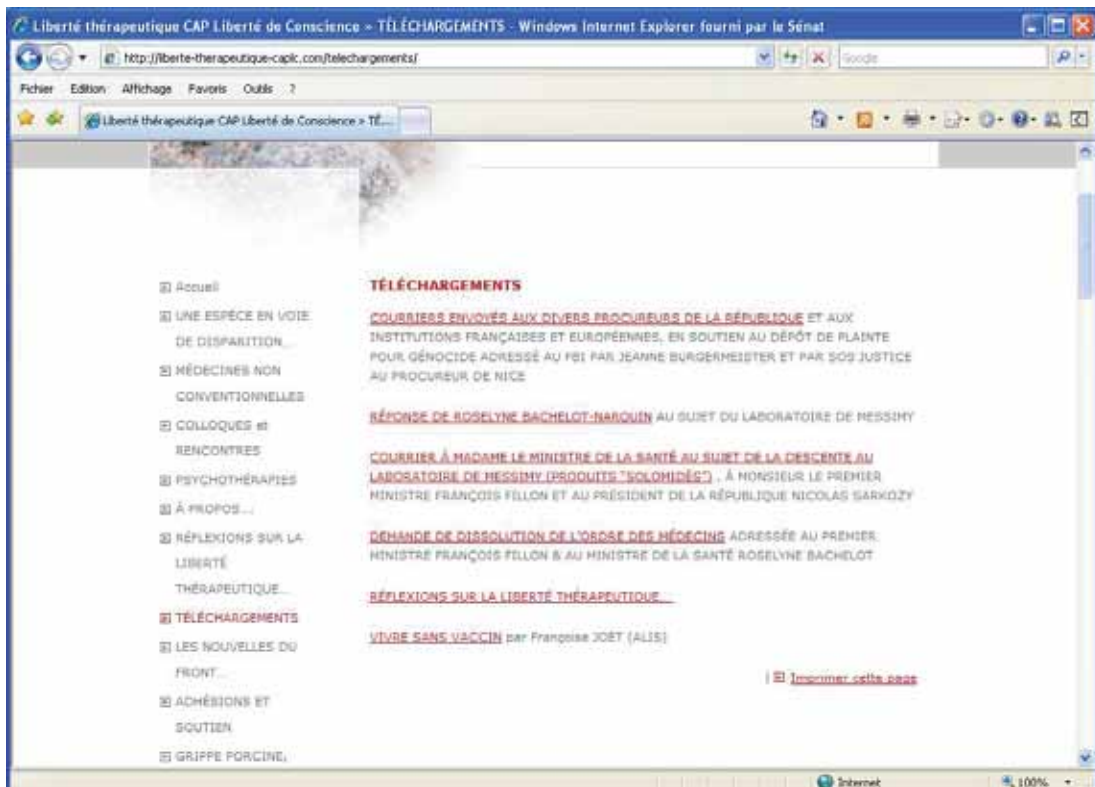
Liberté thérapeutique CAP Liberté de Conscience » TÉLÉCHARGEMENTS - Windows Internet Explorer fourni par le Sénat

http://liberte-therapeutique-caplc.com/telechargements/

Google

Fichier Edition Affichage Favoris Outils ?

Liberté thérapeutique CAP Liberté de Conscience » TÉ...

Accueil

UNE ESPÈCE EN VOIE DE DISPARITION...

MÉDECINES NON CONVENTIONNELLES

COLLOQUES et RENCONTRES

PSYCHOTHÉRAPIES

À PROPOS...

RÉFLEXIONS SUR LA LIBERTÉ THÉRAPEUTIQUE...

TÉLÉCHARGEMENTS

LES NOUVELLES DU FRONT...

ADHÉSIONS ET SOUTIEN

GRIPPE PORCINE,

TÉLÉCHARGEMENTS

COURRIERS ENVOYÉS AUX DIVERS PROCUREURS DE LA RÉPUBLIQUE ET AUX INSTITUTIONS FRANÇAISES ET EUROPÉENNES, EN SOUTIEN AU DÉPÔT DE PLAINTE POUR GÉNOCIDE ADRESSÉ AU FBI PAR JEANNE BURGERMEISTER ET PAR SOS JUSTICE AU PROCUREUR DE NICE

RÉPONSE DE ROSELYNE BACHELOT-NARQUIN AU SUJET DU LABORATOIRE DE MESSIMY

COURRIER À MADAME LE MINISTRE DE LA SANTÉ AU SUJET DE LA DESCENTE AU LABORATOIRE DE MESSIMY (PRODUITS "SOLOMIDÈS") , À MONSIEUR LE PREMIER MINISTRE FRANÇOIS FILLON ET AU PRÉSIDENT DE LA RÉPUBLIQUE NICOLAS SARKOZY

DEMANDE DE DISSOLUTION DE L'ORDRE DES MÉDECINS ADRESSÉE AU PREMIER MINISTRE FRANÇOIS FILLON & AU MINISTRE DE LA SANTÉ ROSELYNE BACHELOT

RÉFLEXIONS SUR LA LIBERTÉ THÉRAPEUTIQUE...

VIVRE SANS VACCIN par Françoise JOËT (ALIS)

| Imprimer cette page

Internet

100%